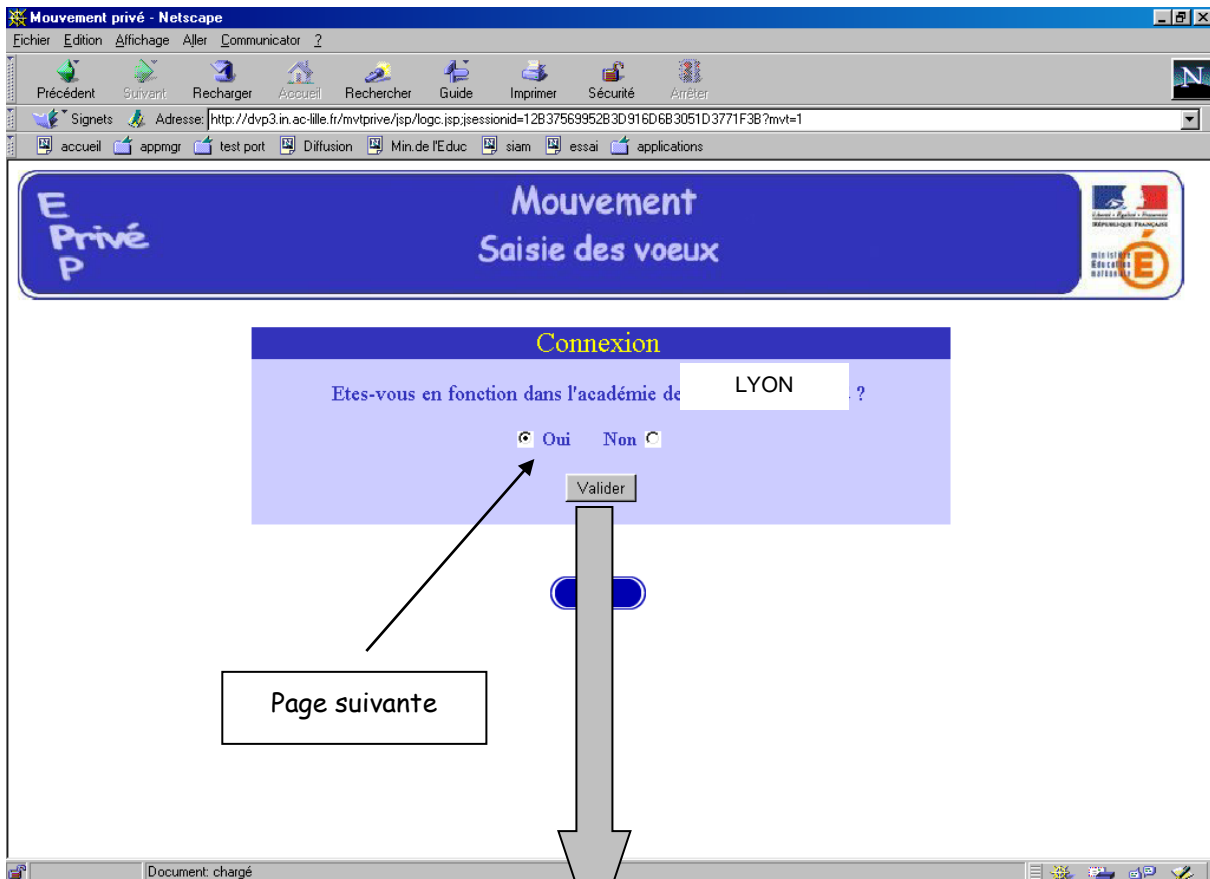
Mouvement privé - Netscape

Fichier Edition Affichage Aller Communicator ?

Précédent Suivant Recharger Accueil Rechercher Guide Imprimer Sécurité Arrêter

Signets Adresse: http://dvp3.in.ac-lille.fr/mvtprive/jsp/logc.jsp;jsessionid=12B37569952B3D916D6B3051D3771F3B?mvt=1

accueil appmgr test port Diffusion Min.de l'Educ siam essai applications

E Privé P

Mouvement
Saisie des voeux

Liberté • Égalité • Fraternité
RÉPUBLIQUE FRANÇAISE
ministère Éducation nationale

Connexion

Etes-vous en fonction dans l'académie de LYON ?

Oui Non

Valider

Page suivante

Document: chargé